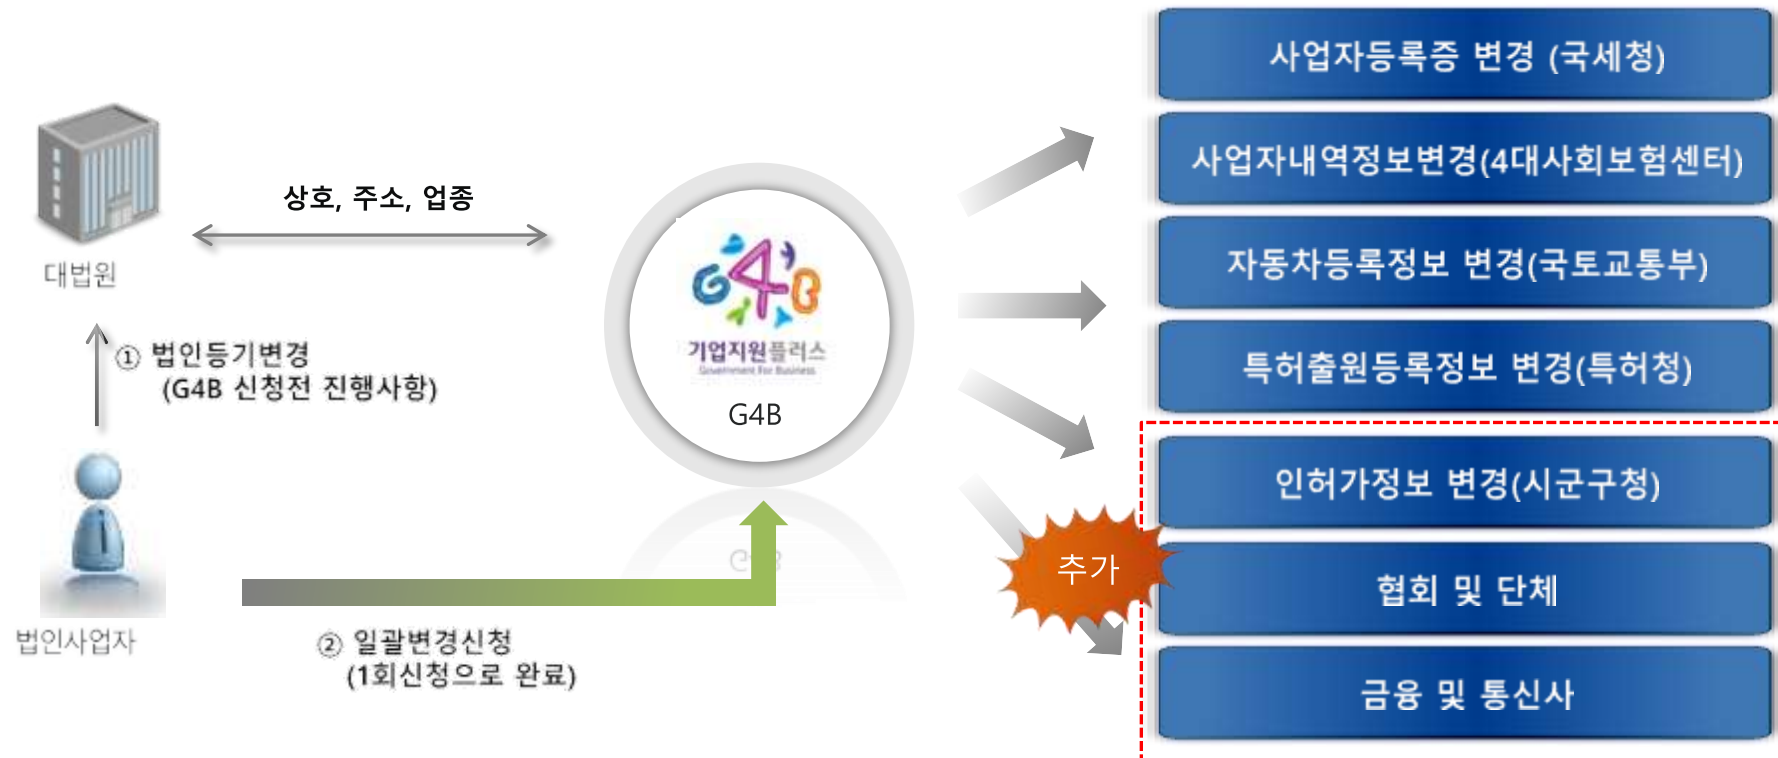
대법원

상호, 주소, 업종

① 법인등기변경
(G4B 신청전 진행사항)

법인사업자

② 일괄변경신청
(1회신청으로 완료)

G4B
기업지원플러스
Government For Business
G4B

사업자등록증 변경 (국세청)

사업자내역정보변경(4대사회보험센터)

자동차등록정보 변경(국토교통부)

특허출원등록정보 변경(특허청)

인허가정보 변경(시군구청)

협회 및 단체

금융 및 통신사

추가